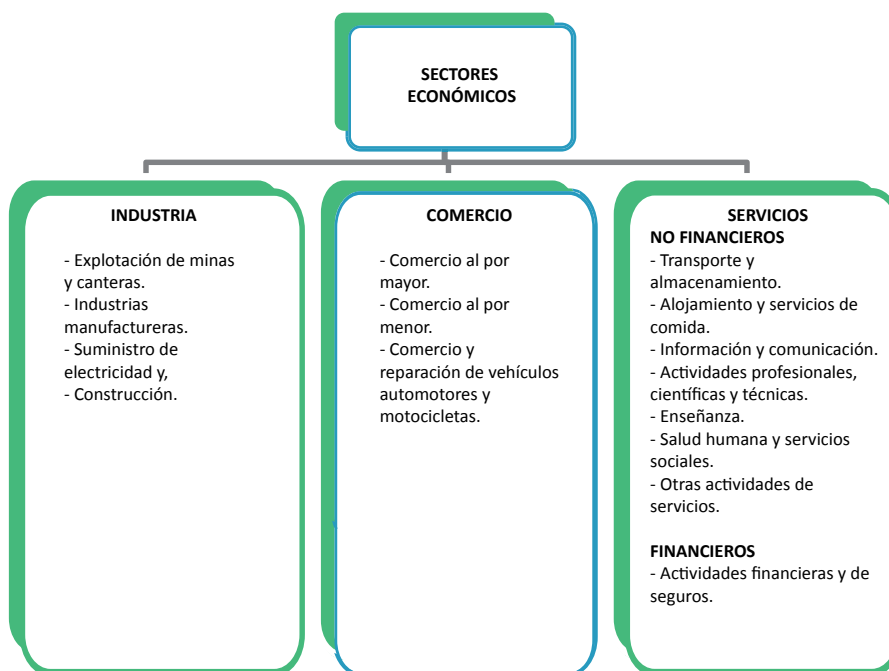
SECTORES ECONÓMICOS

INDUSTRIA

- Explotación de minas y canteras.
- Industrias manufactureras.
- Suministro de electricidad y,
- Construcción.

COMERCIO

- Comercio al por mayor.
- Comercio al por menor.
- Comercio y reparación de vehículos automotores y motocicletas.

SERVICIOS
NO FINANCIEROS
- Transporte y almacenamiento.
- Alojamiento y servicios de comida.
- Información y comunicación.
- Actividades profesionales, científicas y técnicas.
- Enseñanza.
- Salud humana y servicios sociales.
- Otras actividades de servicios.

FINANCIEROS
- Actividades financieras y de seguros.